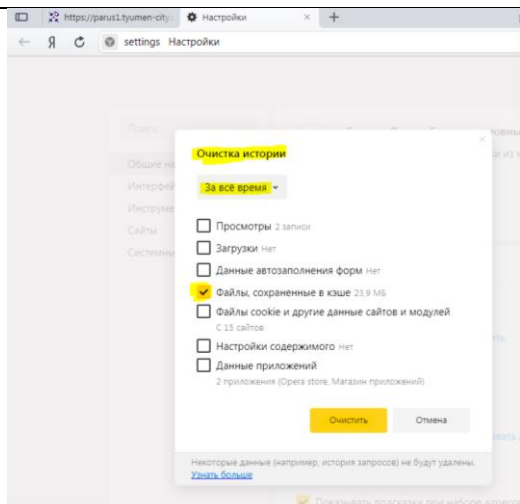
https://parus1.tyumen-city
Настройки
×
+
Я
settings Настройки

Поиск
Общие на
Интерфей
Инструме
Сайты
Системны

Очистка истории
×
За всё время
Просмотры 2 записи
Загрузки Нет
Данные автозаполнения форм Нет
Файлы, сохраненные в кэше 23.9 МБ
Файлы cookie и другие данные сайтов и модулей
С 15 сайтов
Настройки содержимого Нет
Данные приложений
2 приложения (Opera store, Магазин приложений)
Очистить
Отмена
Некоторые данные (например, история запросов) не будут удалены.
Узнать больше

Показывать подсказки при наборе адреса